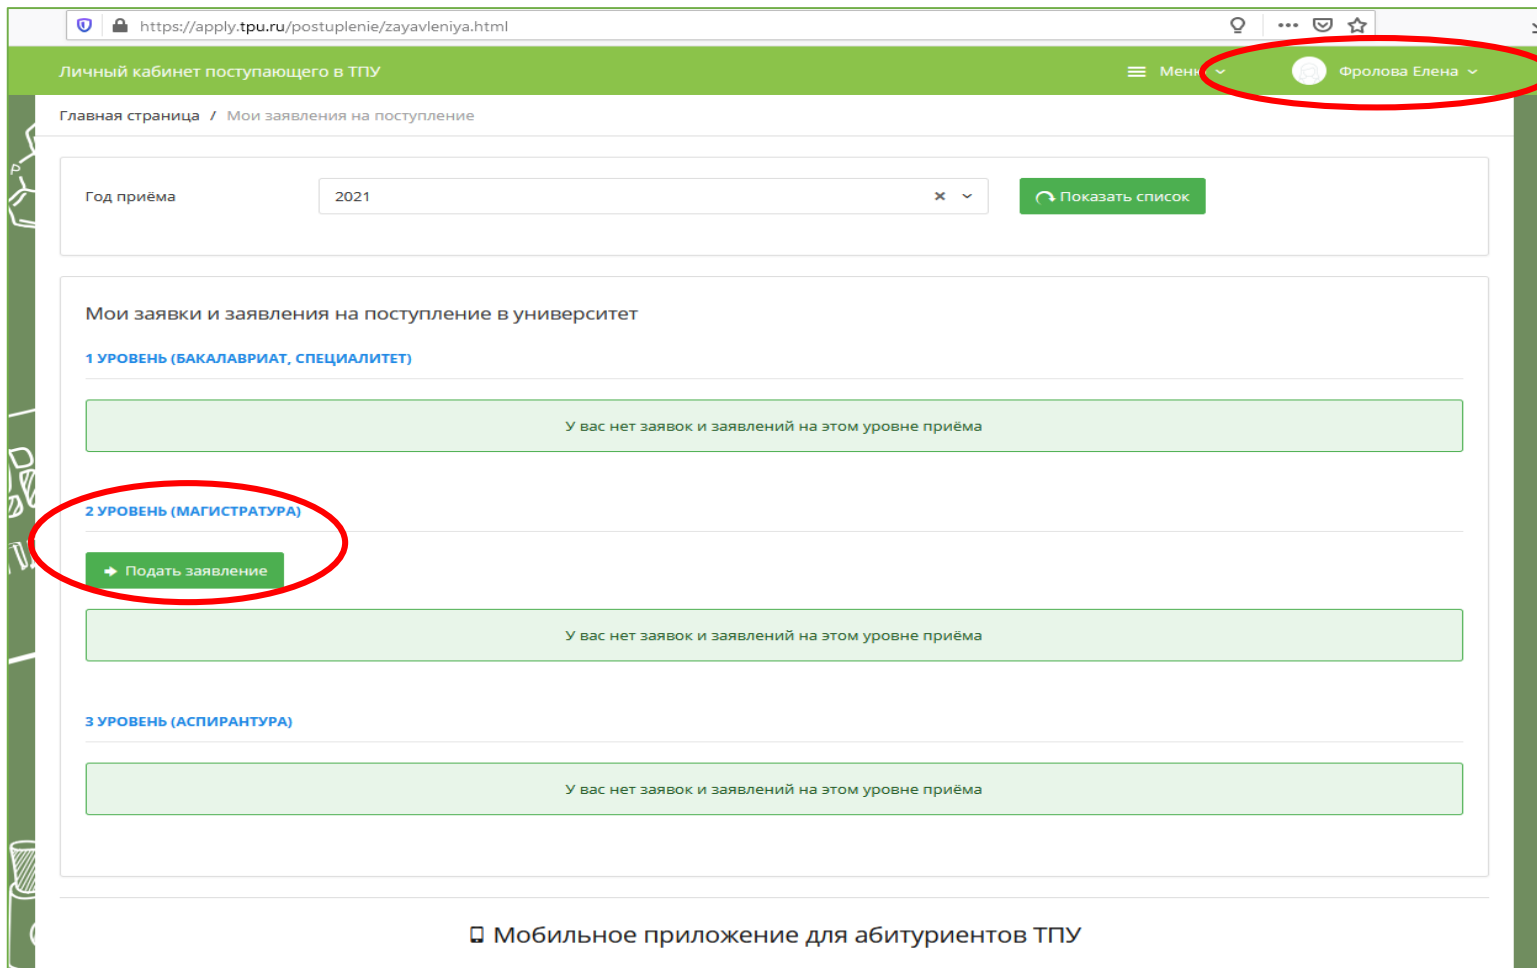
https://apply.tpu.ru/postuplenie/zayavleniya.html

Личный кабинет поступающего в ТПУ

Меню

Фролова Елена

Главная страница / Мои заявления на поступление

Год приёма

2021

Показать список

Мои заявки и заявления на поступление в университет

1 УРОВЕНЬ (БАКАЛАВРИАТ, СПЕЦИАЛИТЕТ)

У вас нет заявок и заявлений на этом уровне приёма

2 УРОВЕНЬ (МАГИСТРАТУРА)

Подать заявление

У вас нет заявок и заявлений на этом уровне приёма

3 УРОВЕНЬ (АСПИРАНТУРА)

У вас нет заявок и заявлений на этом уровне приёма

Мобильное приложение для абитуриентов ТПУ